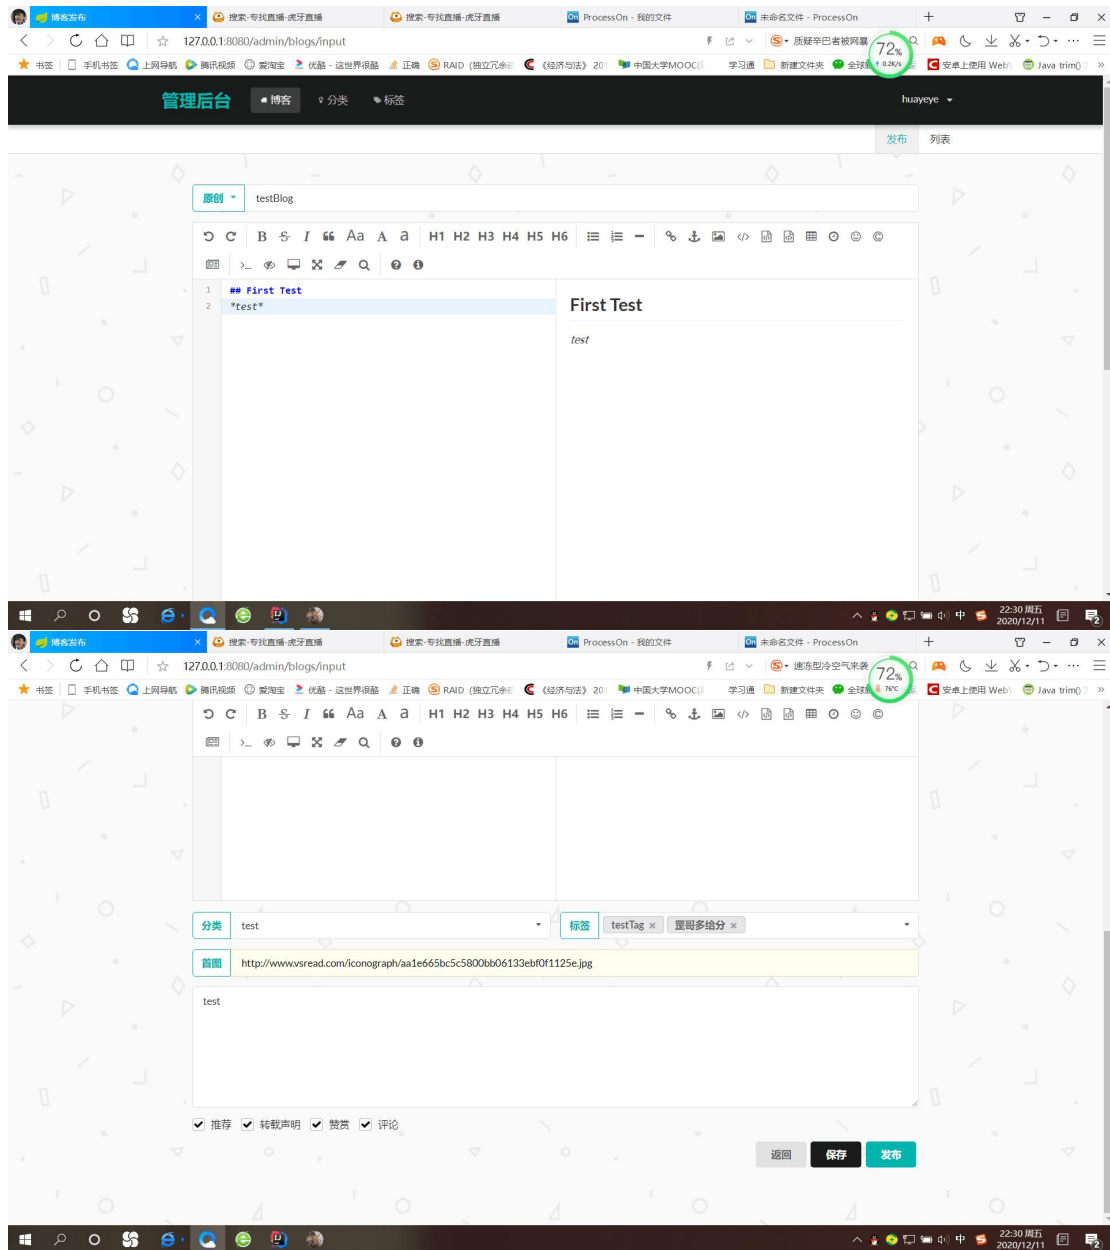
博客发布 × 搜索-专找直播-虎牙直播 搜索-专找直播-虎牙直播 ProcessOn - 我的文件 未命名文件 - ProcessOn +

127.0.0.1:8080/admin/blogs/input

质疑辛巴者被网暴 72% 0.2K/s

书签 手机书签 上网导航 腾讯视频 爱淘宝 优酷 - 这世界很酷 正确 RAID (独立冗余 《经济与法》 20 中国大学MOOC 学习通 新建文件夹 全球 安卓上使用 Web Java trim()

管理后台 博客 分类 标签 huayeye

发布 列表

原创 testBlog

H1 H2 H3 H4 H5 H6

1 ## First Test
2 *test*

First Test

test

22:30 周五 2020/12/11

博客发布 × 搜索-专找直播-虎牙直播 搜索-专找直播-虎牙直播 ProcessOn - 我的文件 未命名文件 - ProcessOn +

127.0.0.1:8080/admin/blogs/input

速冻型冷空气来袭 72% 76℃

书签 手机书签 上网导航 腾讯视频 爱淘宝 优酷 - 这世界很酷 正确 RAID (独立冗余 《经济与法》 20 中国大学MOOC 学习通 新建文件夹 全球 安卓上使用 Web Java trim()

H1 H2 H3 H4 H5 H6

分类 test 标签 testTag × 罡哥多给分 ×

首图 http://www.vsread.com/iconograph/aa1e665bc5c5800bb06133ebf0f1125e.jpg

test

推荐 转载声明 赞赏 评论

返回 保存 发布

22:30 周五 2020/12/11